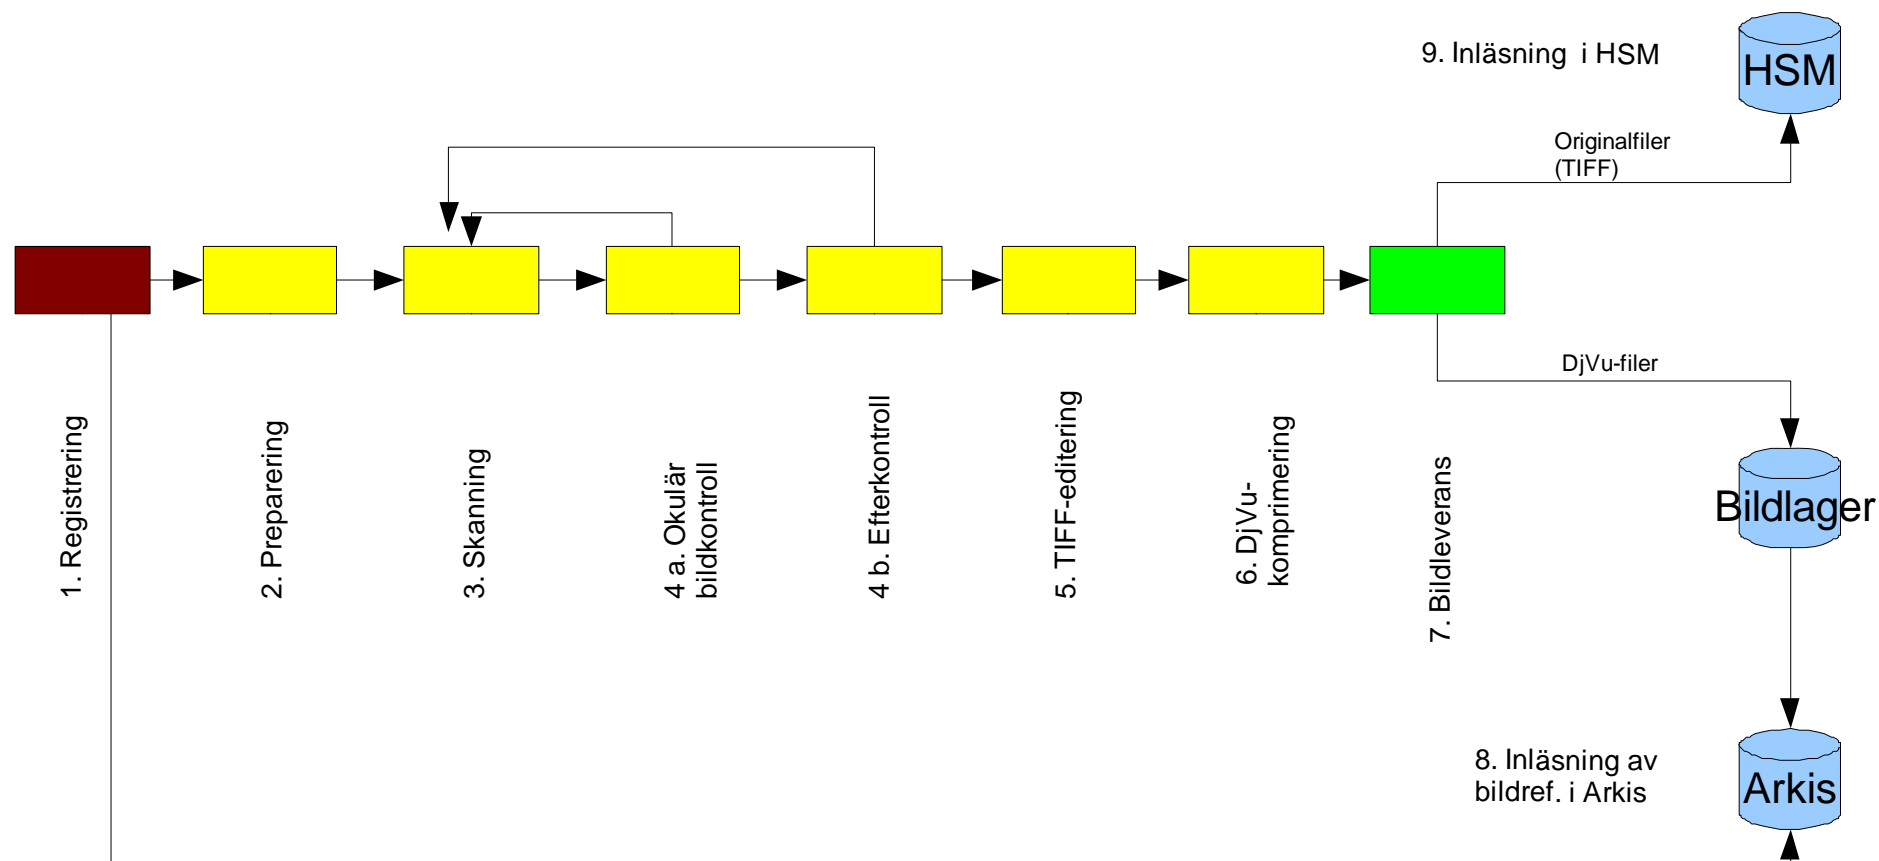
9. Inläsning i HSM

HSM

Originalfiler (TIFF)

DjVu-filer

1. Registrering

2. Preparering

3. Skanning

4 a. Okulär bildkontroll

4 b. Efterkontroll

5. TIFF-editering

6. DjVu-komprimering

7. Bildleverans

Bildlager

8. Inläsning av bildref. i Arkis

Arkis